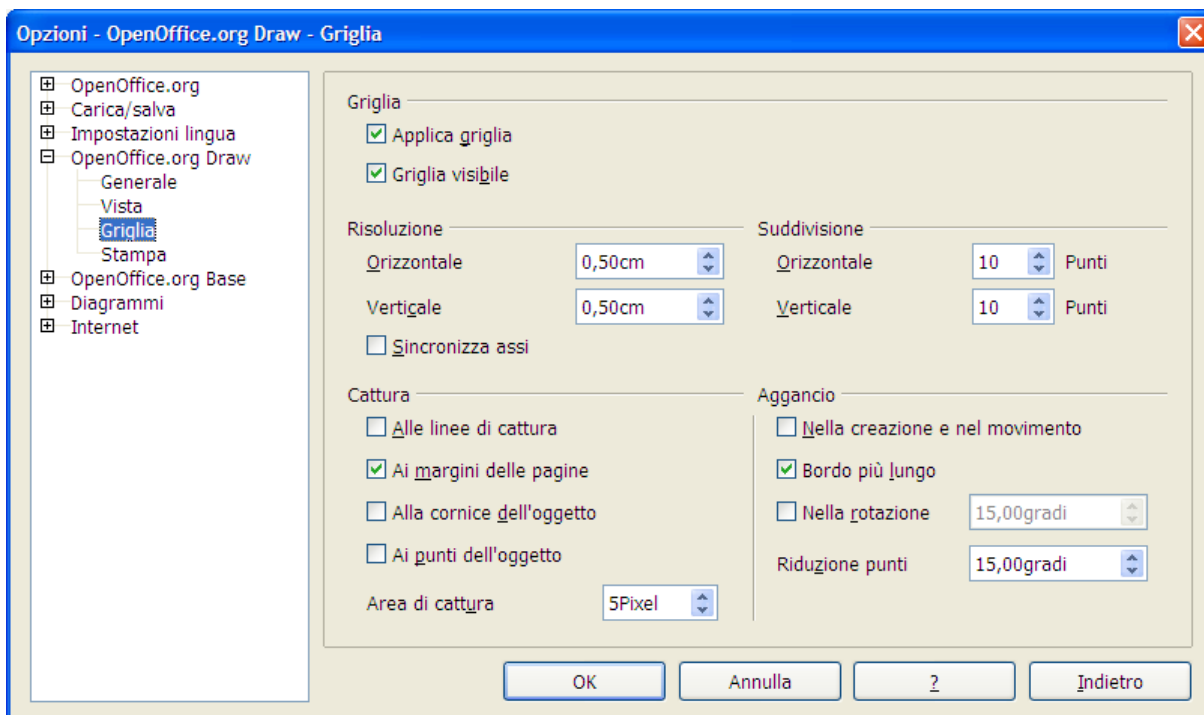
Opzioni - OpenOffice.org Draw - Griglia

OpenOffice.org
Carica/salva
Impostazioni lingua
OpenOffice.org Draw
Generale
Vista
Griglia
Stampa
OpenOffice.org Base
Diagrammi
Internet

Griglia
Applica griglia
Griglia visibile

Risoluzione
Orizzontale 0,50cm
Verticale 0,50cm
Sincronizza assi

Suddivisione
Orizzontale 10 Punti
Verticale 10 Punti

Cattura
Alle linee di cattura
Ai margini delle pagine
Alla cornice dell'oggetto
Ai punti dell'oggetto
Area di cattura 5Pixel

Aggancio
Nella creazione e nel movimento
Bordo più lungo
Nella rotazione 15,00gradi
Riduzione punti 15,00gradi

OK
Annulla
?
Indietro